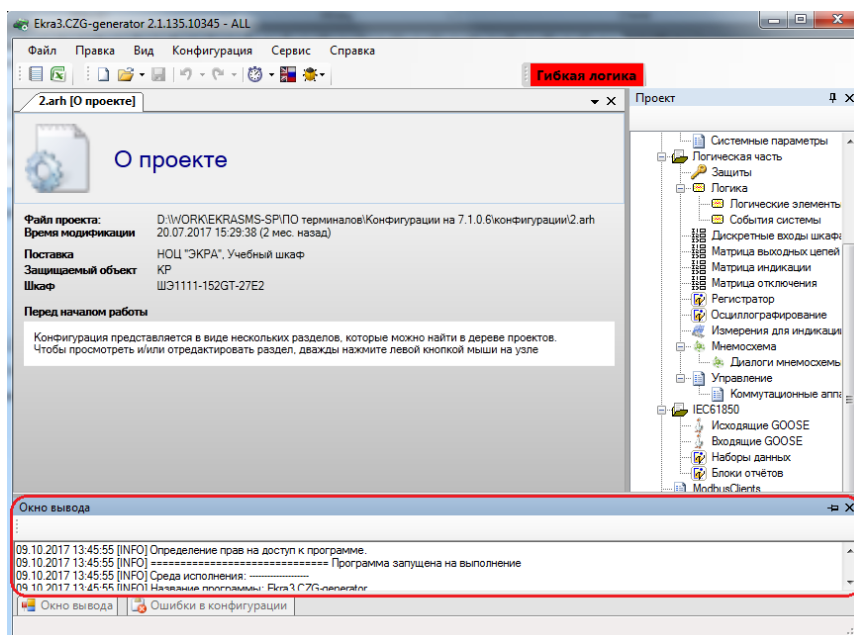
Ekra3.CZG-generator 2.1.135.10345 - ALL

Файл Правка Вид Конфигурация Сервис Справка

Гибкая логика

2.arh [О проекте]

О проекте

Файл проекта: D:\WORK\EKRASMS-SP\ПО терминалов\Конфигурации на 7.1.0.6\конфигурации\2.arh
Время модификации 20.07.2017 15:29:38 (2 мес. назад)

Поставка НОЦ "ЭКРА", Учебный шкаф
Защищаемый объект КР
Шкаф ШЭ1111-152GT-27E2

Перед началом работы

Конфигурация представляется в виде нескольких разделов, которые можно найти в дереве проектов. Чтобы просмотреть и/или отредактировать раздел, дважды нажмите левой кнопкой мыши на узле

Проект

Системные параметры
Логическая часть
Защиты
Логика
Логические элементы
События системы
Дискретные входы шкафа
Матрица выходных цепей
Матрица индикации
Матрица отключения
Регистратор
Осциллографирование
Измерения для индикации
Мнемосхема
Диалоги мнемосхемы
Управление
Коммутационные аппа
IEC61850
Исходящие GOOSE
Входящие GOOSE
Наборы данных
Блоки отчётов
ModbusClients

Окно вывода

09.10.2017 13:45:55 [INFO] Определение прав на доступ к программе.
09.10.2017 13:45:55 [INFO] ============================== Программа запущена на выполнение
09.10.2017 13:45:55 [INFO] Среда исполнения: ---------------
09.10.2017 13:45:55 [INFO] Название программы: Ekra3.CZG-generator

Окно вывода Ошибки в конфигурации